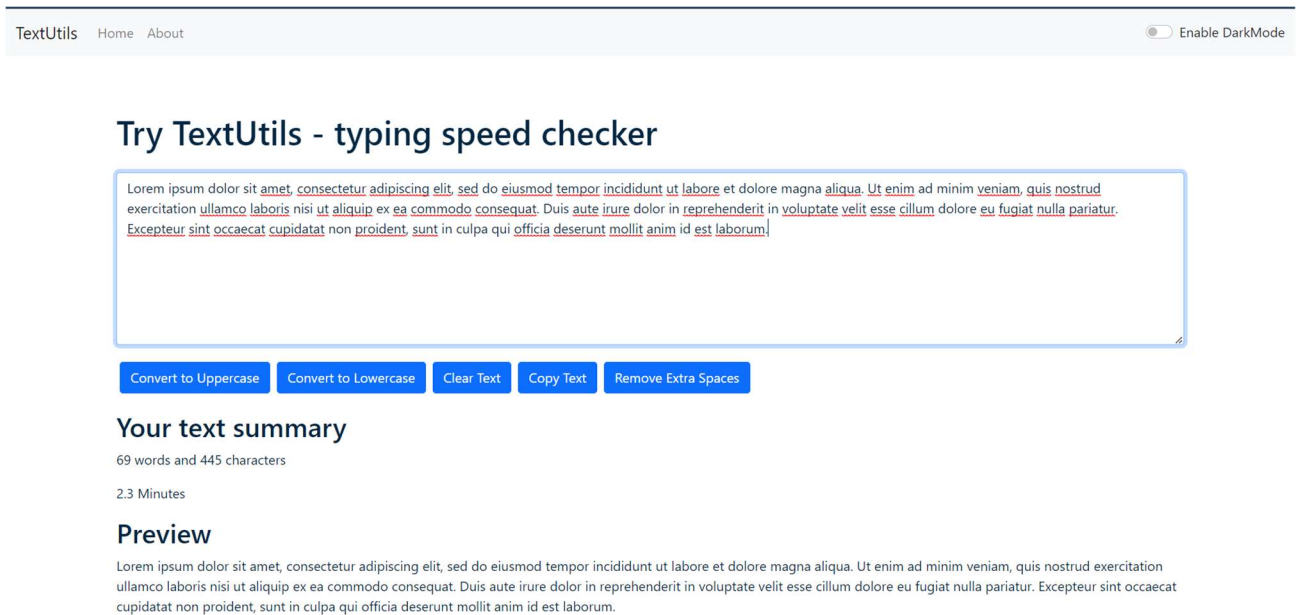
TextUtils Home About

Enable DarkMode

Try TextUtils - typing speed checker

Lorem ipsum dolor sit amet, consectetur adipiscing elit, sed do eiusmod tempor incididunt ut labore et dolore magna aliqua. Ut enim ad minim veniam, quis nostrud exercitation ullamco laboris nisi ut aliquip ex ea commodo consequat. Duis aute irure dolor in reprehenderit in voluptate velit esse cillum dolore eu fugiat nulla pariatur. Excepteur sint occaecat cupidatat non proident, sunt in culpa qui officia deserunt mollit anim id est laborum.

Convert to Uppercase | Convert to Lowercase | Clear Text | Copy Text | Remove Extra Spaces

Your text summary

69 words and 445 characters

2.3 Minutes

Preview

Lorem ipsum dolor sit amet, consectetur adipiscing elit, sed do eiusmod tempor incididunt ut labore et dolore magna aliqua. Ut enim ad minim veniam, quis nostrud exercitation ullamco laboris nisi ut aliquip ex ea commodo consequat. Duis aute irure dolor in reprehenderit in voluptate velit esse cillum dolore eu fugiat nulla pariatur. Excepteur sint occaecat cupidatat non proident, sunt in culpa qui officia deserunt mollit anim id est laborum.